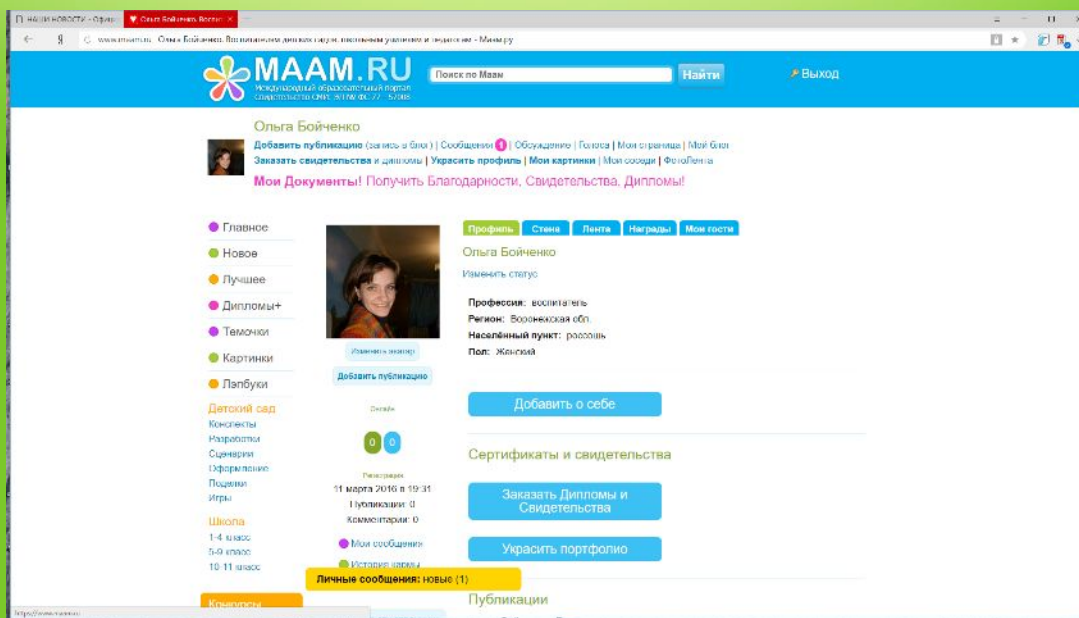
НАШИ НОВОСТИ - Офиц | Ольга Бойченко. Воспи

www.maam.ru Ольга Бойченко. Воспитанием детских игрушек, поиграем увлечённо и творчески - Маам.ру

MAAM.RU
Международный образовательный портал
Свидетельство СМИ: Эл №ФС 77 - 57098

Поиск по Маам
Найти
Выход

Ольга Бойченко
Добавить публикацию (запись в блог) | Сообщения 1 | Обсуждение | Голоса | Моя страница | Мой блог
Заказать свидетельства и дипломы | Украсить профиль | Мои картинки | Мои соседи | ФотоЛента
Мои Документы! Получить Благодарности, Свидетельства, Дипломы!

Главное
Новое
Лучшее
Дипломы+
Темочки
Картинки
Лэпбуки
Детский сад
Конспекты
Разработки
Сценарии
Оформление
Поделки
Игры
Школа
1-4 класс
5-9 класс
10-11 класс
Конкурсы

Изменить аватар
Добавить публикацию
Онлайн
0 0
Регистрация
11 марта 2016 в 19:31
Публикации: 0
Комментарии: 0
Мои сообщения
История кармы

Профиль
Стена
Лента
Награды
Мои гости

Ольга Бойченко
Изменить статус

Профессия: воспитатель
Регион: Воронежская обл.
Населённый пункт: россошь
Пол: Женский

Добавить о себе

Сертификаты и свидетельства

Заказать Дипломы и Свидетельства

Украсить портфолио

Личные сообщения: новые (1)

Публикации

http://www.maam.ru